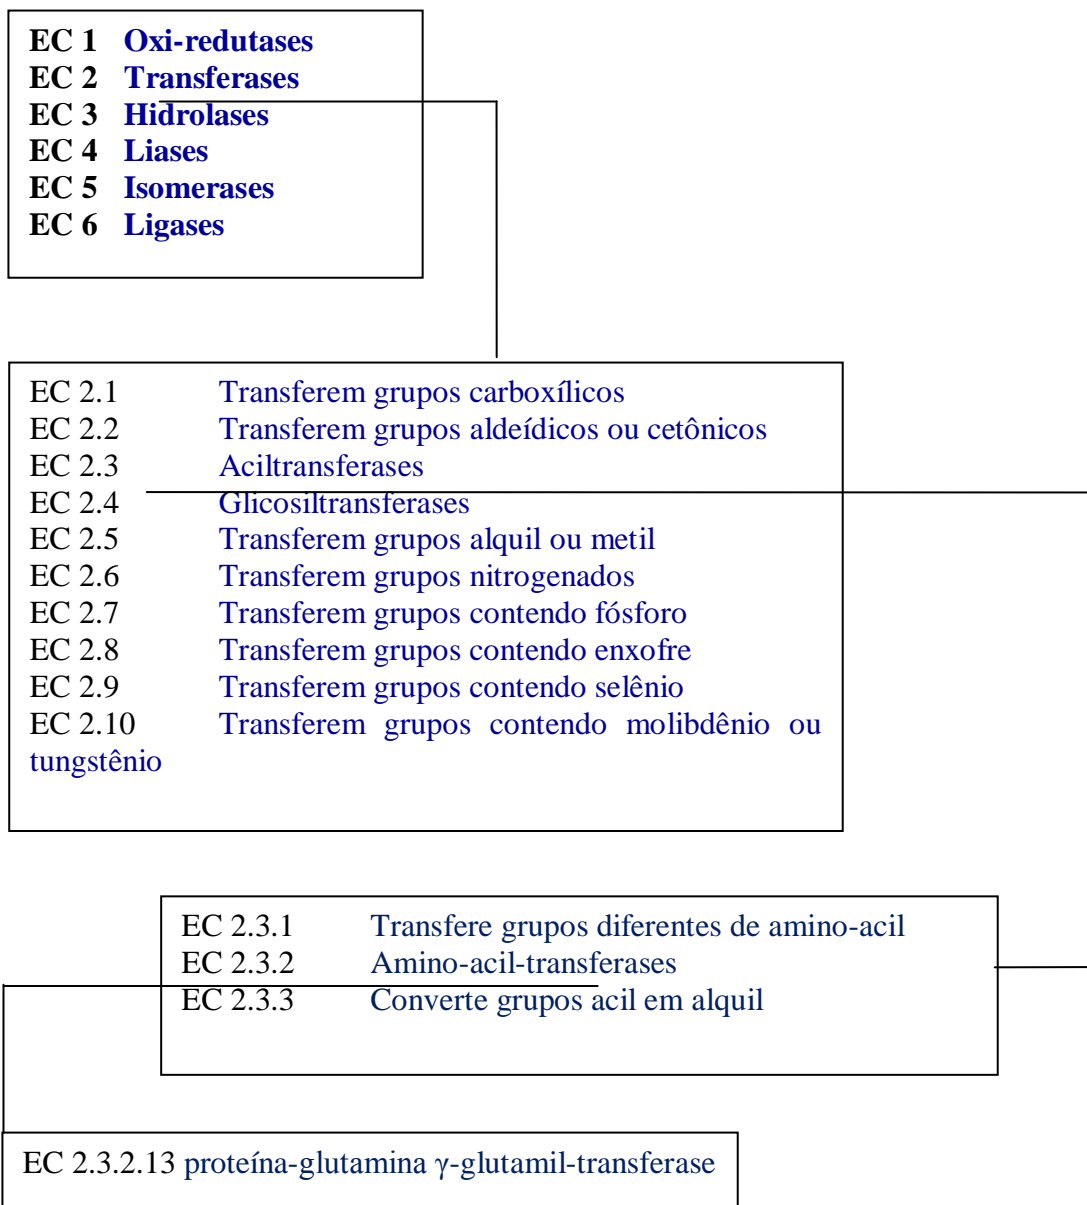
EC 1 Oxi-redutases
EC 2 Transferases
EC 3 Hidrolases
EC 4 Liases
EC 5 Isomerases
EC 6 Ligases

EC 2.1 Transferem grupos carboxílicos
EC 2.2 Transferem grupos aldeídicos ou cetônicos
EC 2.3 Aciltransferases
EC 2.4 Glicosiltransferases
EC 2.5 Transferem grupos alquil ou metil
EC 2.6 Transferem grupos nitrogenados
EC 2.7 Transferem grupos contendo fósforo
EC 2.8 Transferem grupos contendo enxofre
EC 2.9 Transferem grupos contendo selênio
EC 2.10 Transferem grupos contendo molibdênio ou tungstênio

EC 2.3.1 Transfere grupos diferentes de amino-acil
EC 2.3.2 Amino-acil-transferases
EC 2.3.3 Converte grupos acil em alquil

EC 2.3.2.13 proteína-glutamina γ-glutamil-transferase